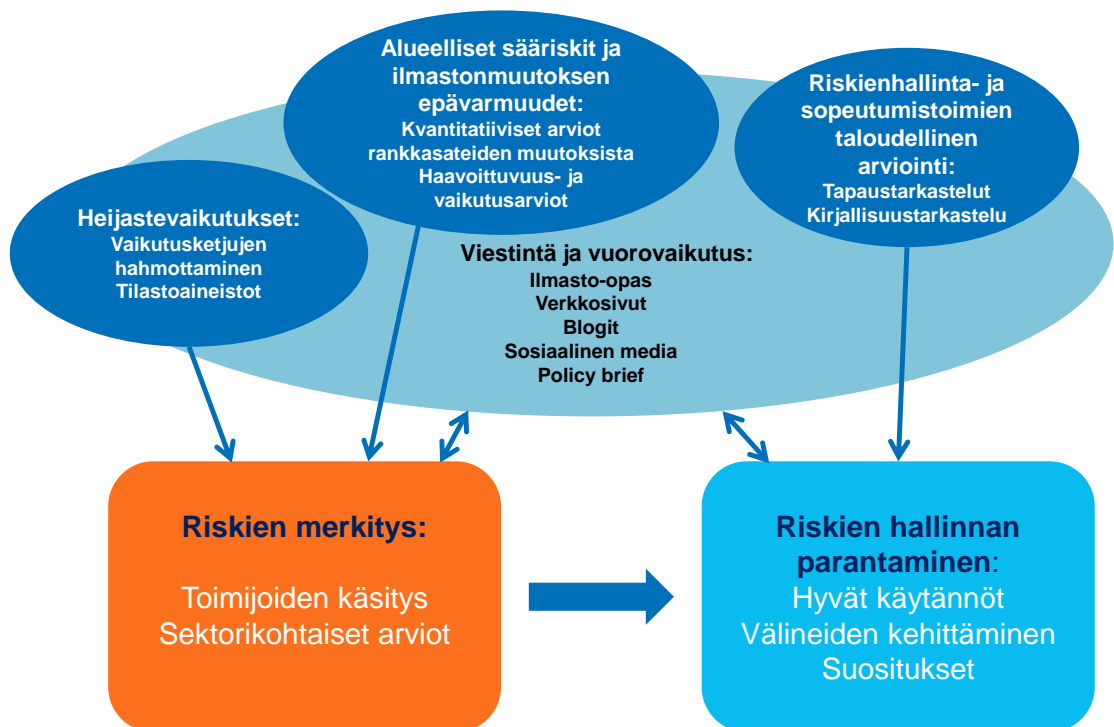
Alueelliset sääriskit ja ilmastonmuutoksen epävarmuudet:
Kvantitatiiviset arviot rankkasateiden muutoksista
Haavoittuvuus- ja vaikutusarviot

Riskienhallinta- ja sopeutumistoimien taloudellinen arviointi:
Tapaustarkastelut
Kirjallisuustarkastelu

Heijastevaikutukset:
Vaikutusketjujen hahmottaminen
Tilastoaineistot

Viestintä ja vuorovaikutus:
Ilmasto-opas
Verkkosivut
Blogit
Sosiaalinen media
Policy brief

Riskien merkitys:

Toimijoiden käsitys
Sektorikohtaiset arviot

Riskien hallinnan parantaminen:
Hyvät käytännöt
Välineiden kehittäminen
Suositukset